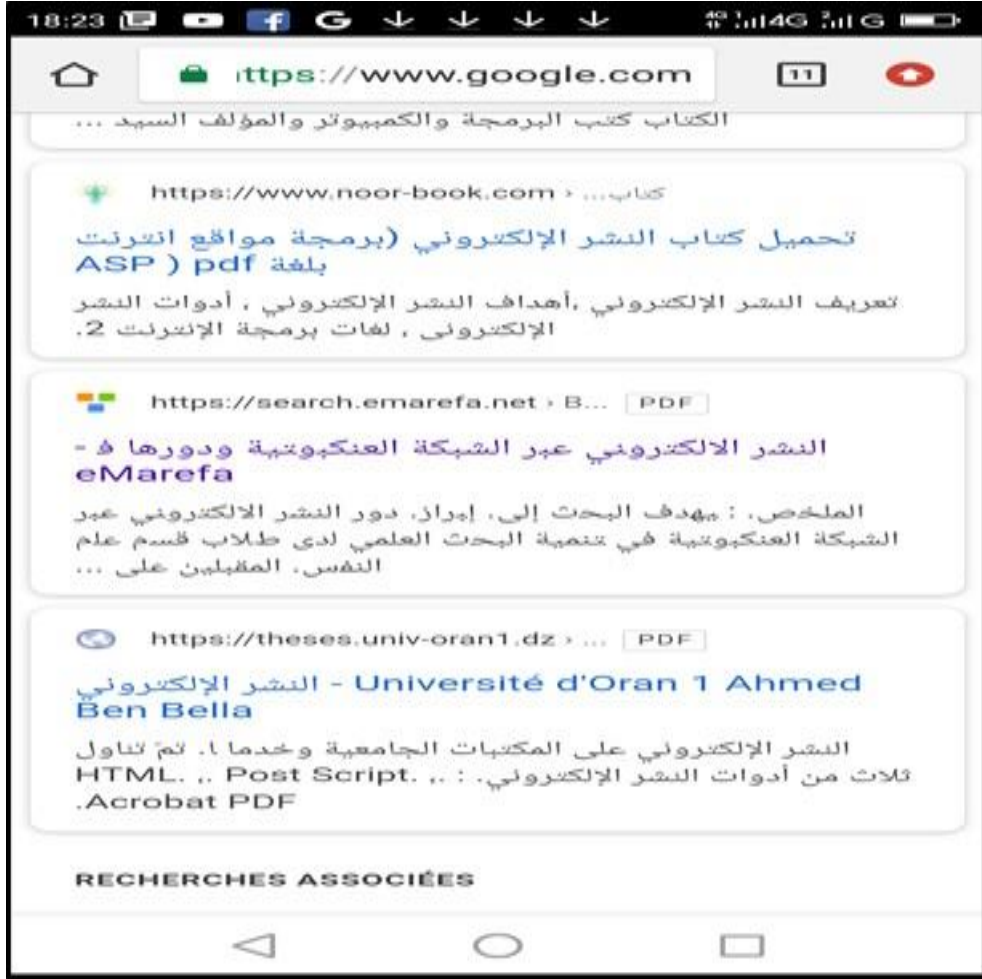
18:23 4G G

https://www.google.com 11

الكتاب كتب البرمجة والكمبيوتر والمؤلف السيد ...

https://www.noor-book.com › كتاب...

تحميل كتاب النشر الإلكتروني (برمجة مواقع انترنت بلغة ASP ) pdf

تعريف النشر الإلكتروني ,أهداف النشر الإلكتروني , أدوات النشر الإلكتروني , لغات برمجة الإنترنت 2.

https://search.emarefa.net › B... PDF

النشر الالكتروني عبر الشبكة العنكبوتية ودورها ف - eMarefa

الملخص. : يهدف البحث إلى. إبراز. دور النشر الالكتروني عبر الشبكة العنكبوتية في تنمية البحث العلمي لدى طلاب قسم علم النفس. المقبلين على ...

https://theses.univ-oran1.dz › ... PDF

النشر الإلكتروني - Université d'Oran 1 Ahmed Ben Bella

النشر الإلكتروني على المكتبات الجامعية وخدما ا. ثمّ تناول ثلاث من أدوات النشر الإلكتروني: ., HTML. ,. Post Script. .Acrobat PDF

RECHERCHES ASSOCIÉES